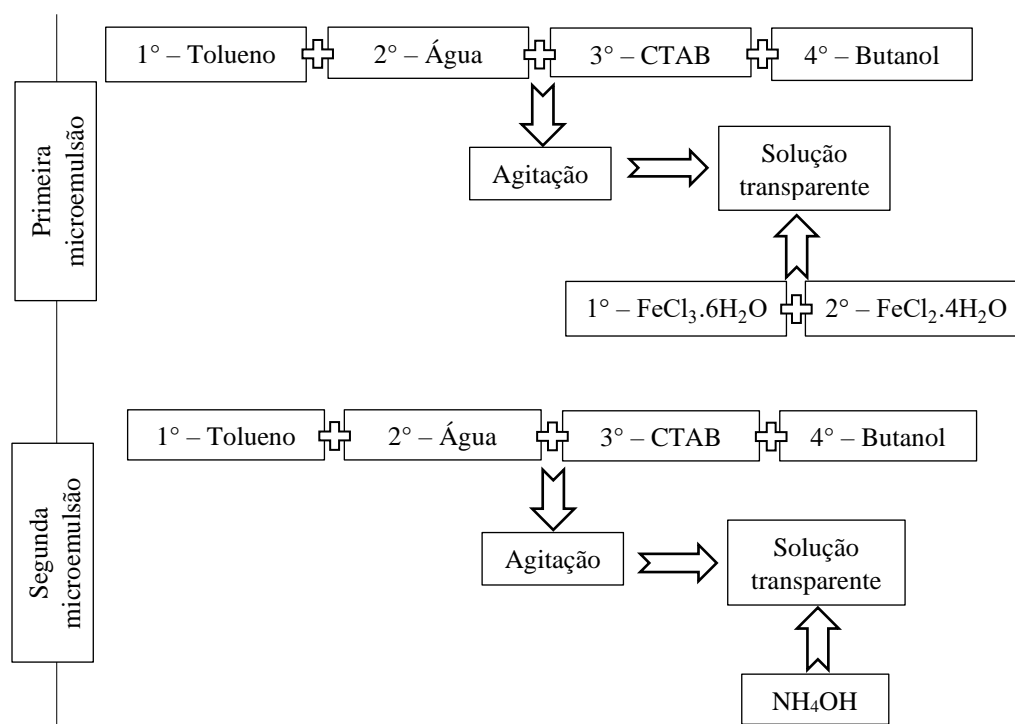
Primeira microemulsão

1° – Tolueno

2° – Água

3° – CTAB

4° – Butanol

Agitação

Solução transparente

1° – $FeCl_3.6H_2O$

2° – $FeCl_2.4H_2O$

Segunda microemulsão

1° – Tolueno

2° – Água

3° – CTAB

4° – Butanol

Agitação

Solução transparente

$NH_4OH$